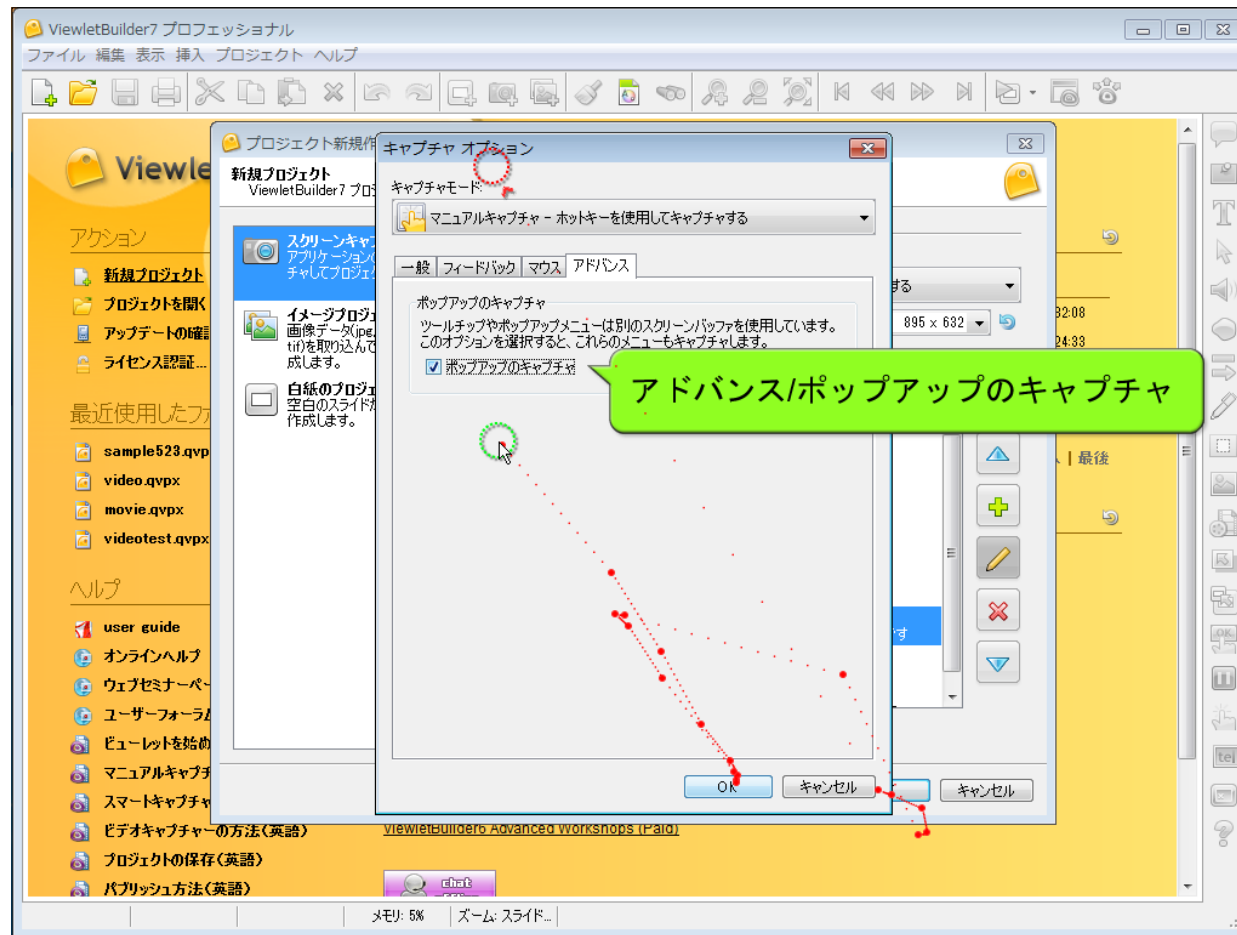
ViewletBuilder7 プロフェッショナル

ファイル 編集 表示 挿入 プロジェクト ヘルプ

Viewle

アクション

新規プロジェクト

プロジェクトを開く

アップデートの確認

ライセンス認証...

最近使用したファ

sample523.qvp

video.qvpx

movie.qvpx

videotest.qvpx

ヘルプ

user guide

オンラインヘルプ

ウェブセミナーペー

ユーザーフォーラム

ビューレットを始め

マニュアルキャプチ

スマートキャプチャ

ビデオキャプチャーの方法(英語)

プロジェクトの保存(英語)

パブリッシュ方法(英語)

ViewletBuilder6 Advanced Workshops (Paid)

chat

プロジェクト新規作

新規プロジェクト

ViewletBuilder7 プロ

スクリーンキャ

アプリケーション

チャしてプロジェク

イメージプロジ

画像データ(jpg,

tif)を取り込んで

成します。

白紙のプロジェ

空白のスライドが

作成します。

する

895 x 632

32:08

24:33

| 最後

す

キャンセル

キャプチャ オプション

キャプチャモード:

マニュアルキャプチャ - ホットキーを使用してキャプチャする

一般 | フィードバック | マウス | アドバンス

ポップアップのキャプチャ

ツールチップやポップアップメニューは別のスクリーンバッファを使用しています。このオプションを選択すると、これらのメニューもキャプチャします。

ポップアップのキャプチャ

アドバンス/ポップアップのキャプチャ

OK

キャンセル

メモリ: 5%

ズーム: スライド...